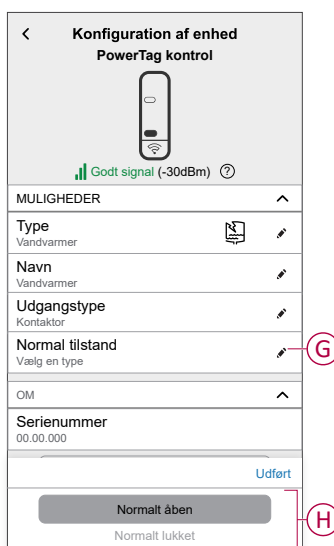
Konfiguration af enhed
PowerTag kontrol

Godt signal (-30dBm) ?

MULIGHEDER

Type
Vandvarmer

Navn
Vandvarmer

Udgangstype
Kontaktor

Normal tilstand
Vælg en type

G

OM

Serienummer
00.00.000

Udført

Normalt åben

Normalt lukket

H